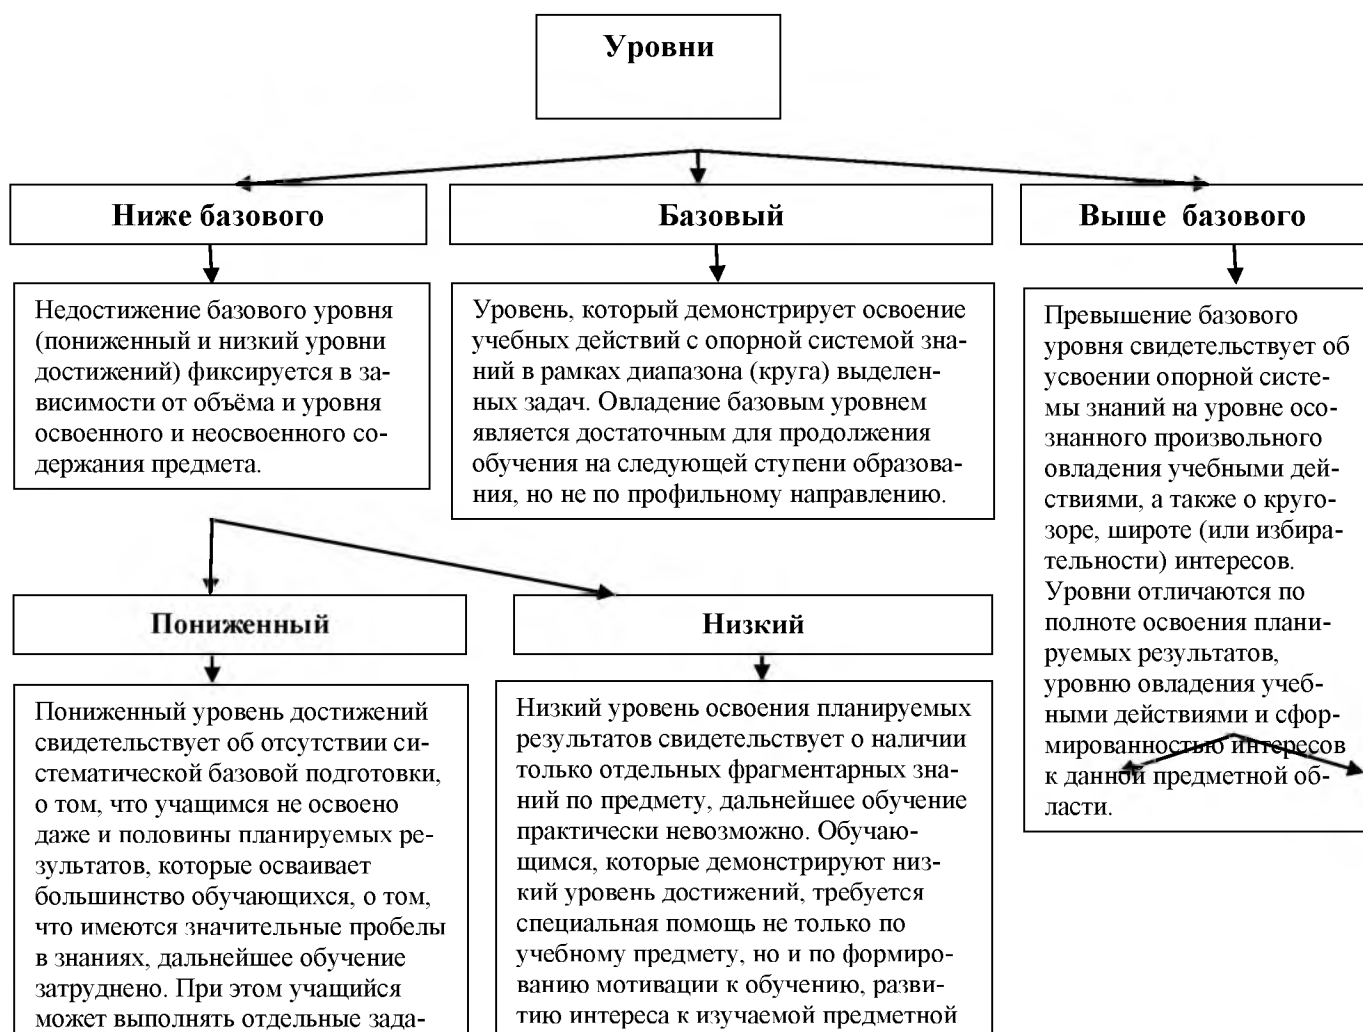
Уровни

Ниже базового

Базовый

Выше базового

Недостижение базового уровня (пониженный и низкий уровни достижений) фиксируется в зависимости от объёма и уровня освоенного и неосвоенного содержания предмета.

Уровень, который демонстрирует освоение учебных действий с опорной системой знаний в рамках диапазона (круга) выделенных задач. Овладение базовым уровнем является достаточным для продолжения обучения на следующей ступени образования, но не по профильному направлению.

Превышение базового уровня свидетельствует об усвоении опорной системы знаний на уровне осознанного произвольного овладения учебными действиями, а также о кругозоре, широте (или избирательности) интересов. Уровни отличаются по полноте освоения планируемых результатов, уровню овладения учебными действиями и сформированностью интересов к данной предметной области.

Пониженный

Низкий

Пониженный уровень достижений свидетельствует об отсутствии систематической базовой подготовки, о том, что учащимся не освоено даже и половины планируемых результатов, которые осваивает большинство обучающихся, о том, что имеются значительные пробелы в знаниях, дальнейшее обучение затруднено. При этом учащийся может выполнять отдельные зада-

Низкий уровень освоения планируемых результатов свидетельствует о наличии только отдельных фрагментарных знаний по предмету, дальнейшее обучение практически невозможно. Обучающимся, которые демонстрируют низкий уровень достижений, требуется специальная помощь не только по учебному предмету, но и по формированию мотивации к обучению, развитию интереса к изучаемой предметной